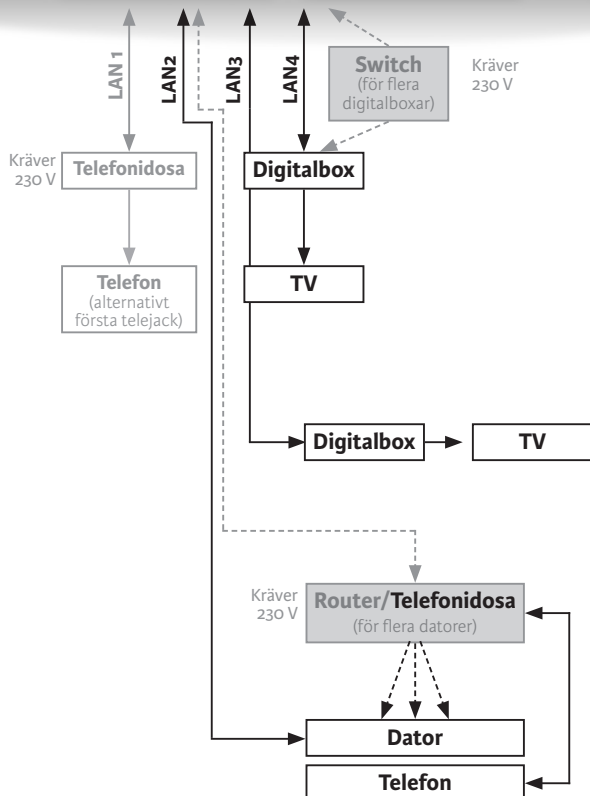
LAN 1
LAN2
LAN3
LAN4
Switch
(för flera digitalboxar)
Kräver 230 V

Kräver 230 V
Telefonidosa

Digitalbox

Telefon
(alternativt första telejack)

TV

Digitalbox
TV

Kräver 230 V
Router/Telefonidosa
(för flera datorer)

Dator

Telefon